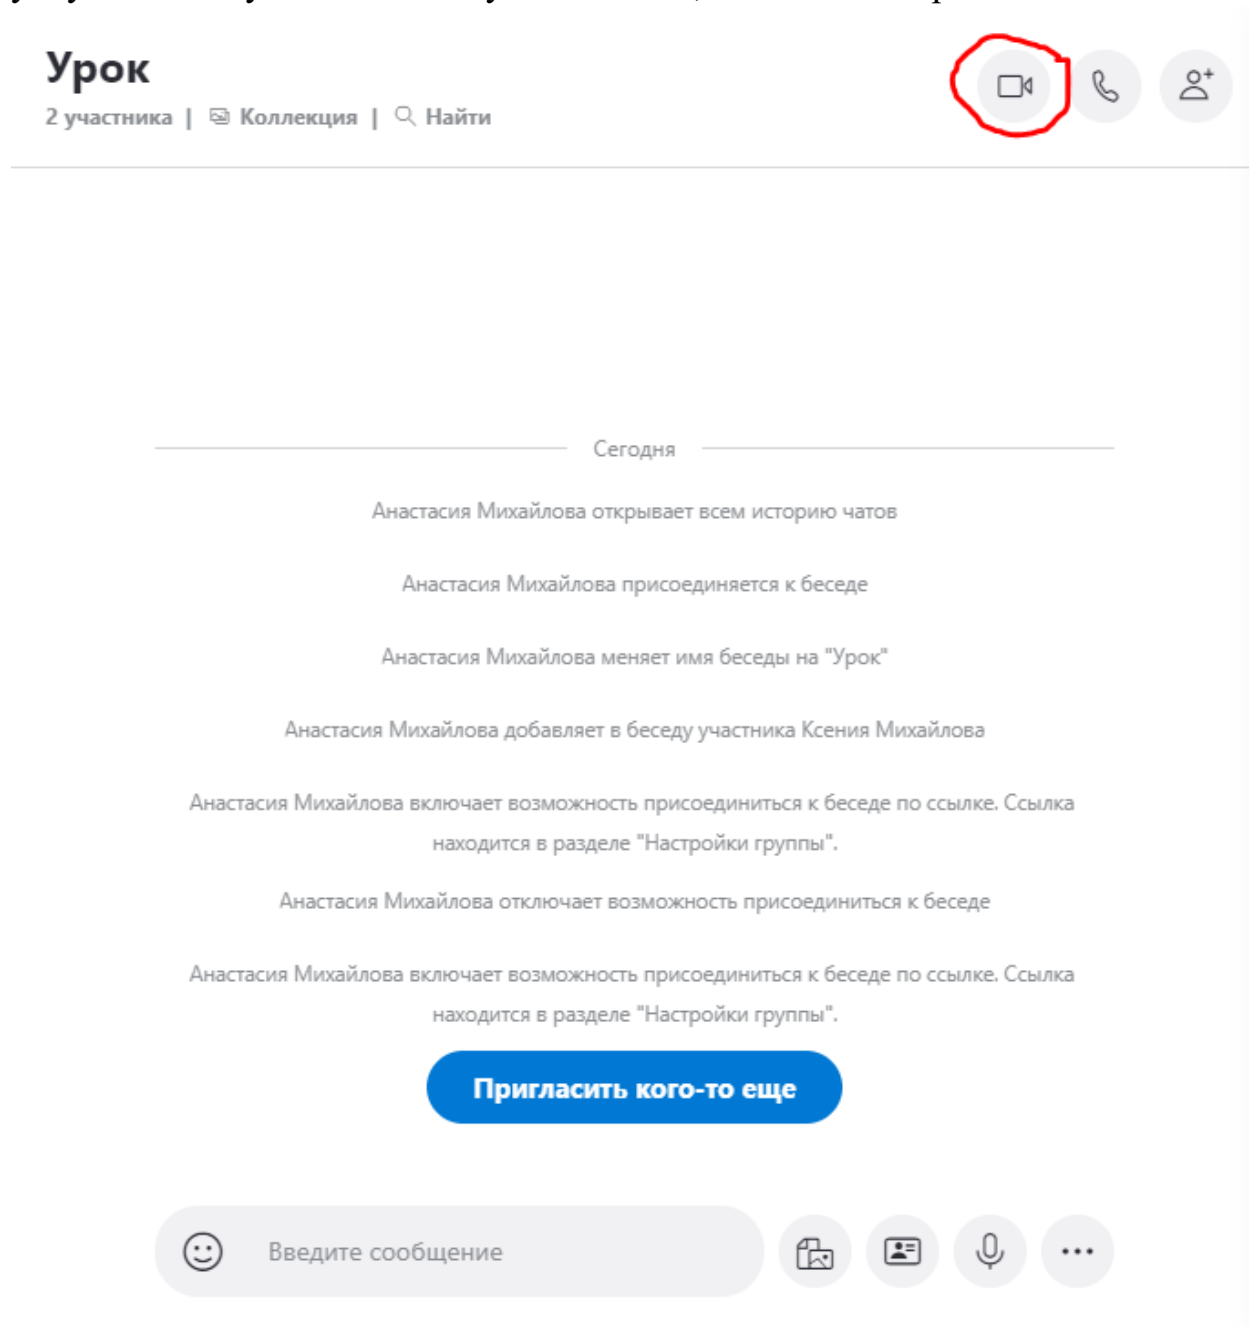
Урок

2 участника | Коллекция | Найти

Сегодня

Анастасия Михайлова открывает всем историю чатов

Анастасия Михайлова присоединяется к беседе

Анастасия Михайлова меняет имя беседы на "Урок"

Анастасия Михайлова добавляет в беседу участника Ксения Михайлова

Анастасия Михайлова включает возможность присоединиться к беседе по ссылке. Ссылка находится в разделе "Настройки группы".

Анастасия Михайлова отключает возможность присоединиться к беседе

Анастасия Михайлова включает возможность присоединиться к беседе по ссылке. Ссылка находится в разделе "Настройки группы".

Пригласить кого-то еще

Введите сообщение